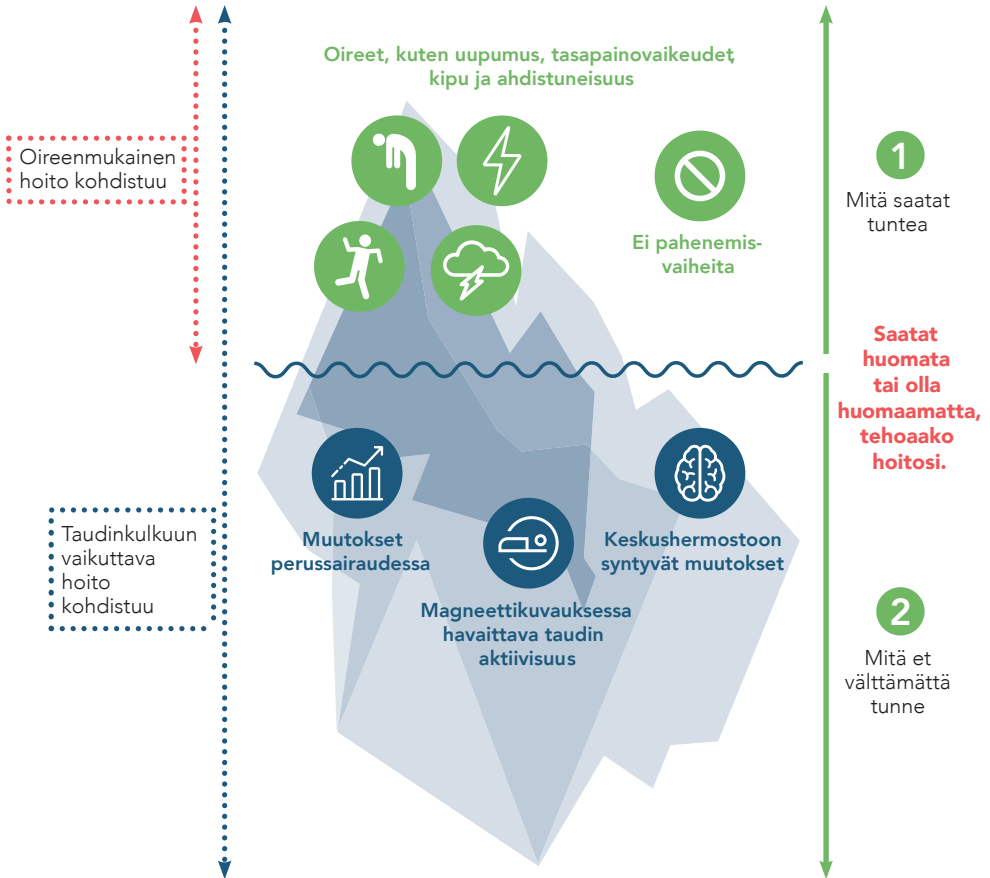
Oireet, kuten uupumus, tasapainovaikeudet, kipu ja ahdistuneisuus

Oireenmukainen hoito kohdistuu

Ei pahenemisvaiheita

1

Mitä saatat tuntea

Saatat huomata tai olla huomaamatta, tehoaako hoitosi.

Taudinkulkuun vaikuttava hoito kohdistuu

Muutokset perussairaudessa

Magneettikuvauksessa havaittava taudin aktiivisuus

Keskushermostoon syntyvät muutokset

2

Mitä et välttämättä tunne